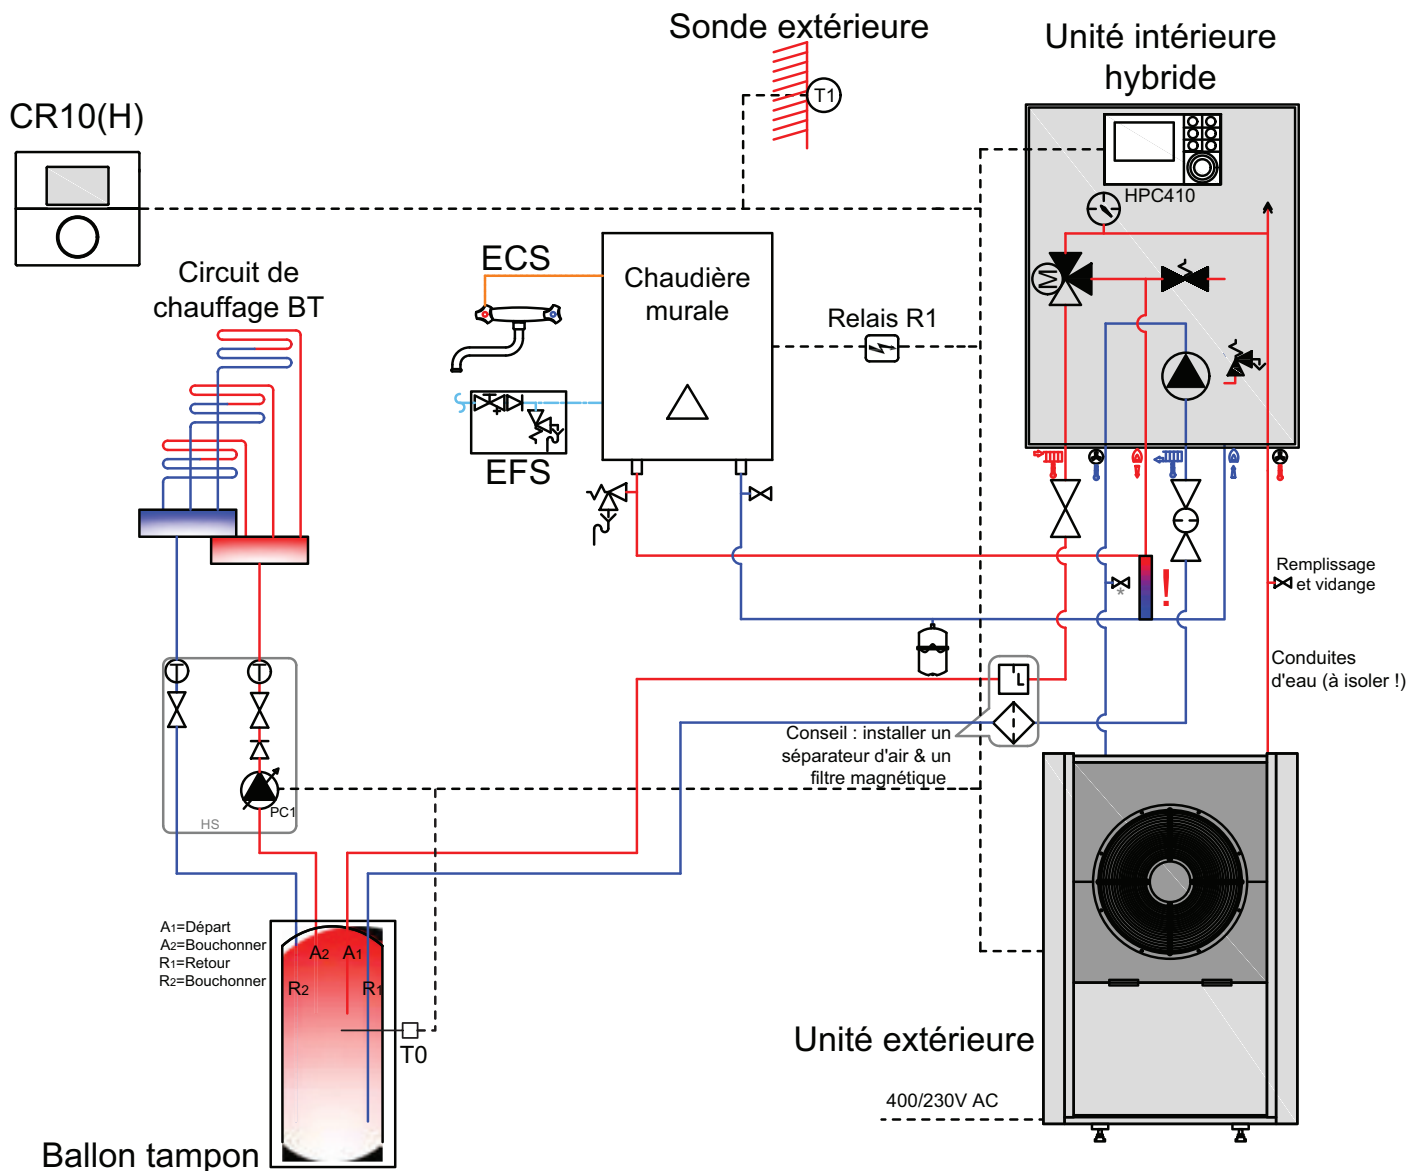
Sonde extérieure

T1

Unité intérieure hybride

CR10(H)

HPC410

Circuit de chauffage BT

ECS

Chaudière murale

Relais R1

EFS

Remplissage et vidange

Conduites d'eau (à isoler !)

Conseil : installer un séparateur d'air & un filtre magnétique

HS

PC1

$A_1$=Départ
$A_2$=Bouchonner
$R_1$=Retour
$R_2$=Bouchonner

$A_2$ $A_1$

$R_2$ $R_1$

T0

Unité extérieure

400/230V AC

Ballon tampon